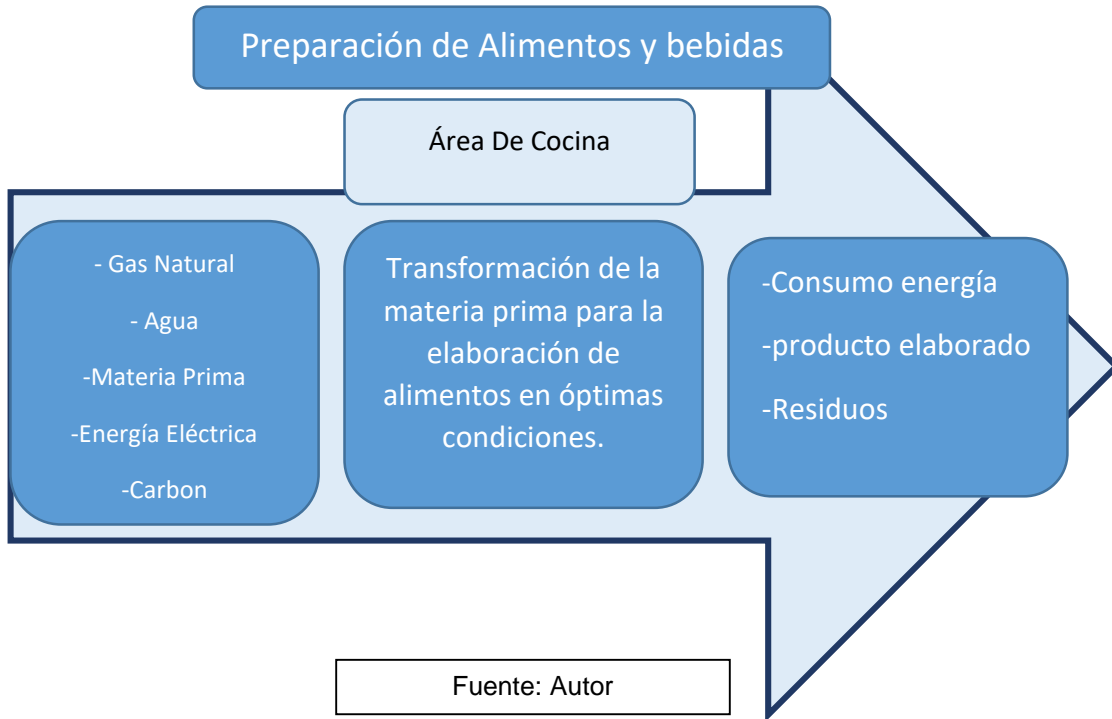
Preparación de Alimentos y bebidas

Área De Cocina

- Gas Natural
- Agua
-Materia Prima
-Energía Eléctrica
-Carbon

Transformación de la materia prima para la elaboración de alimentos en óptimas condiciones.

-Consumo energía
-producto elaborado
-Residuos

Fuente: Autor